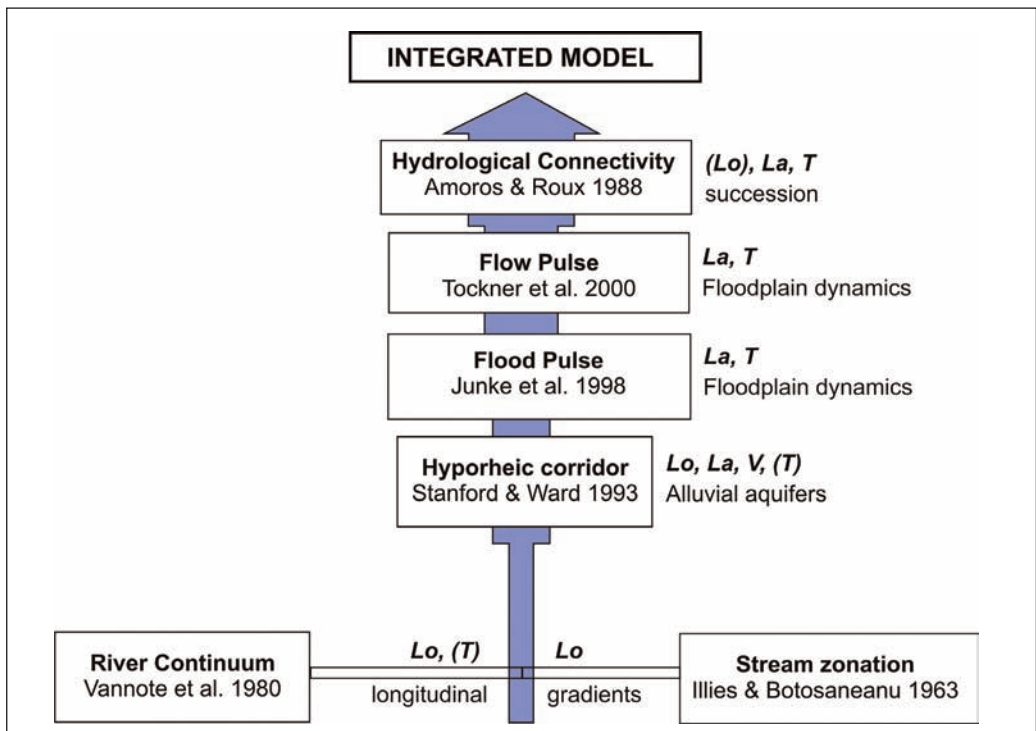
INTEGRATED MODEL

Hydrological Connectivity
Amoros & Roux 1988

(Lo), La, T
succession

Flow Pulse
Tockner et al. 2000

La, T
Floodplain dynamics

Flood Pulse
Junke et al. 1998

La, T
Floodplain dynamics

Hyporheic corridor
Stanford & Ward 1993

Lo, La, V, (T)
Alluvial aquifers

River Continuum
Vannote et al. 1980

Lo, (T)
longitudinal

Lo
gradients

Stream zonation
Illies & Botosaneanu 1963